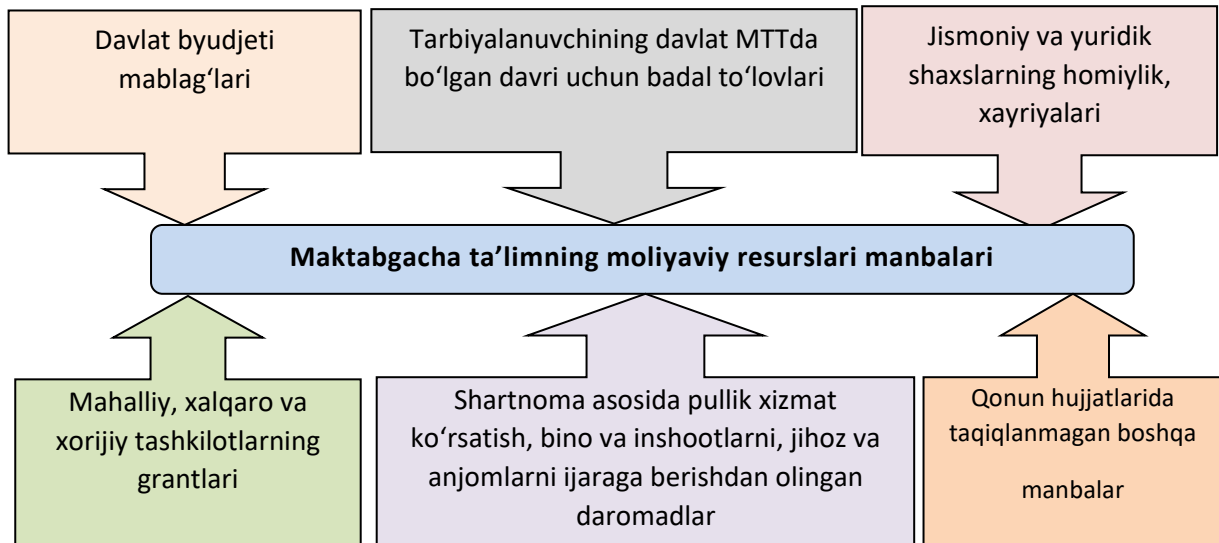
Davlat byudjeti mablag‘lari

Tarbiyalanuvchining davlat MTTda bo‘lgan davri uchun badal to‘lovlari

Jismoniy va yuridik shaxslarning homiylik, xayriyalari

Maktabgacha ta’limning moliyaviy resurslari manbalari

Mahalliy, xalqaro va xorijiy tashkilotlarning grantlari

Shartnoma asosida pullik xizmat ko‘rsatish, bino va inshootlarni, jihoz va anjomlarni ijaraga berishdan olingan daromadlar

Qonun hujjatlarida taqiqlanmagan boshqa manbalar